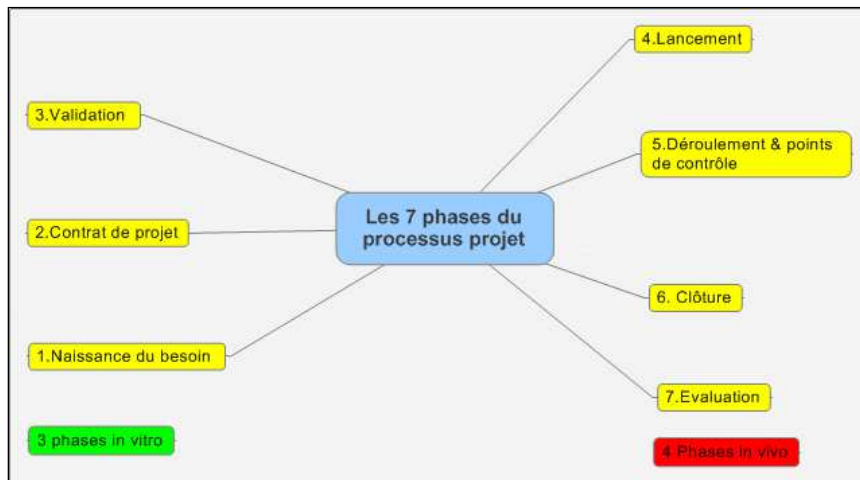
Les 7 phases du processus projet

1.Naissance du besoin

2.Contrat de projet

3.Validation

4.Lancement

5.Déroulement & points de contrôle

6. Clôture

7.Evaluation

3 phases in vitro

4 Phases in vivo